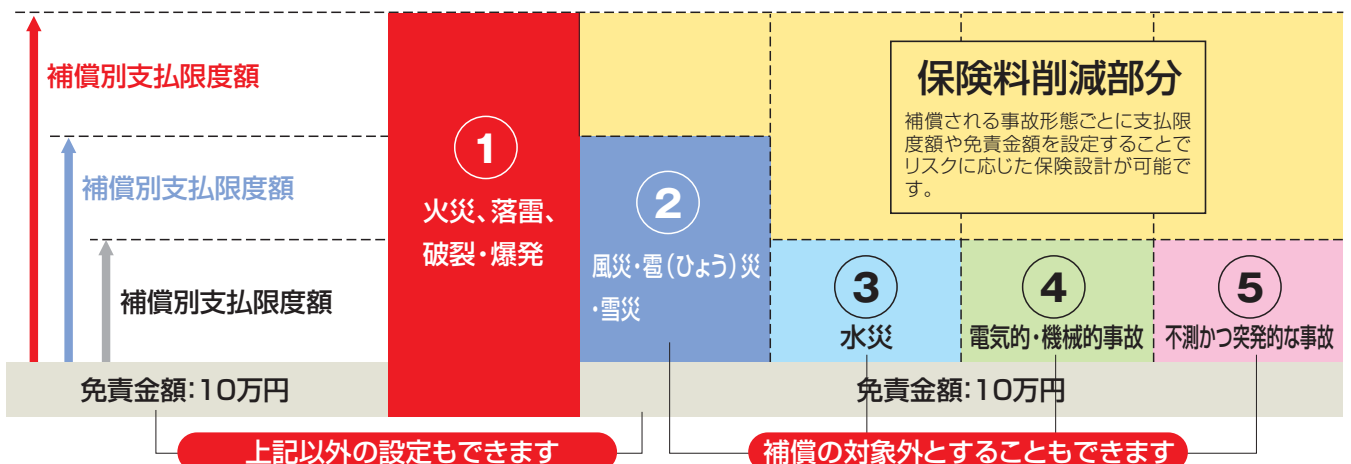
補償別支払限度額

補償別支払限度額

補償別支払限度額

1
火災、落雷、破裂・爆発

2
風災・雹（ひょう）災・雪災

保険料削減部分
補償される事故形態ごとに支払限度額や免責金額を設定することでリスクに応じた保険設計が可能です。

3
水災

4
電気的・機械的事故

5
不測かつ突発的な事故

免責金額：10万円

免責金額：10万円

上記以外の設定もできます

補償の対象外とすることもできます